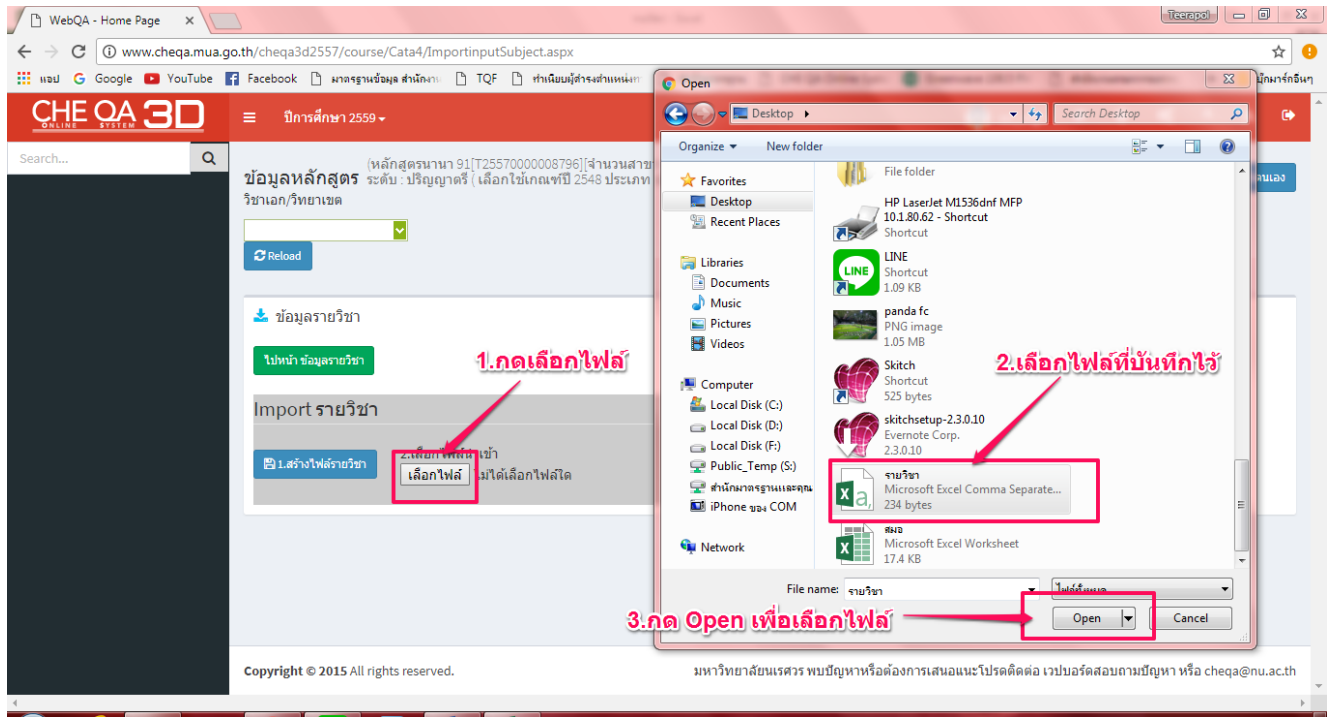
WebQA - Home Page
Teerapol
www.cheqa.mua.go.th/cheqa3d2557/course/Cata4/ImportinputSubject.aspx
แอป Google YouTube Facebook มาตรฐานข้อมูล สำนักงา TQF ทำเนียบผู้ดำรงตำแหน่ง นักมาร์กอีนๆ
CHE QA 3D ONLINE SYSTEM
ปีการศึกษา 2559
Search...
ข้อมูลหลักสูตร (หลักสูตรนานา 91[T25570000008796][จำนวนสาข ระดับ : ปริญญาตรี ( เลือกใช้เกณฑ์ปี 2548 ประเภท
วิชาเอก/วิทยาเขต
Reload
ข้อมูลรายวิชา
ไปหน้า ข้อมูลรายวิชา
Import รายวิชา
1.สร้างไฟล์รายวิชา
2.เลือก ไฟล์นำเข้า
เลือกไฟล์ ไม่ได้เลือกไฟล์ใด
1.กดเลือกไฟล์
Open
Desktop
Search Desktop
Organize New folder
Favorites
Desktop
Recent Places
Libraries
Documents
Music
Pictures
Videos
Computer
Local Disk (C:)
Local Disk (D:)
Local Disk (F:)
Public_Temp (S:)
สำนักมาตรฐานและคุณ
iPhone ของ COM
Network
File folder
HP LaserJet M1536dnf MFP 10.1.80.62 - Shortcut Shortcut
LINE Shortcut 1.09 KB
panda fc PNG image 1.05 MB
Skitch Shortcut 525 bytes
skitchsetup-2.3.0.10 Evernote Corp. 2.3.0.10
รายวิชา Microsoft Excel Comma Separate... 234 bytes
สมอ Microsoft Excel Worksheet 17.4 KB
2.เลือกไฟล์ที่บันทึกไว้
File name: รายวิชา
ไฟล์ทั้งหมด
Open
Cancel
3.กด Open เพื่อเลือกไฟล์
ลงเอง
Copyright © 2015 All rights reserved.
มหาวิทยาลัยนเรศวร พบปัญหาหรือต้องการเสนอแนะโปรดติดต่อ เวปบอร์ดสอบถามปัญหา หรือ cheqa@nu.ac.th